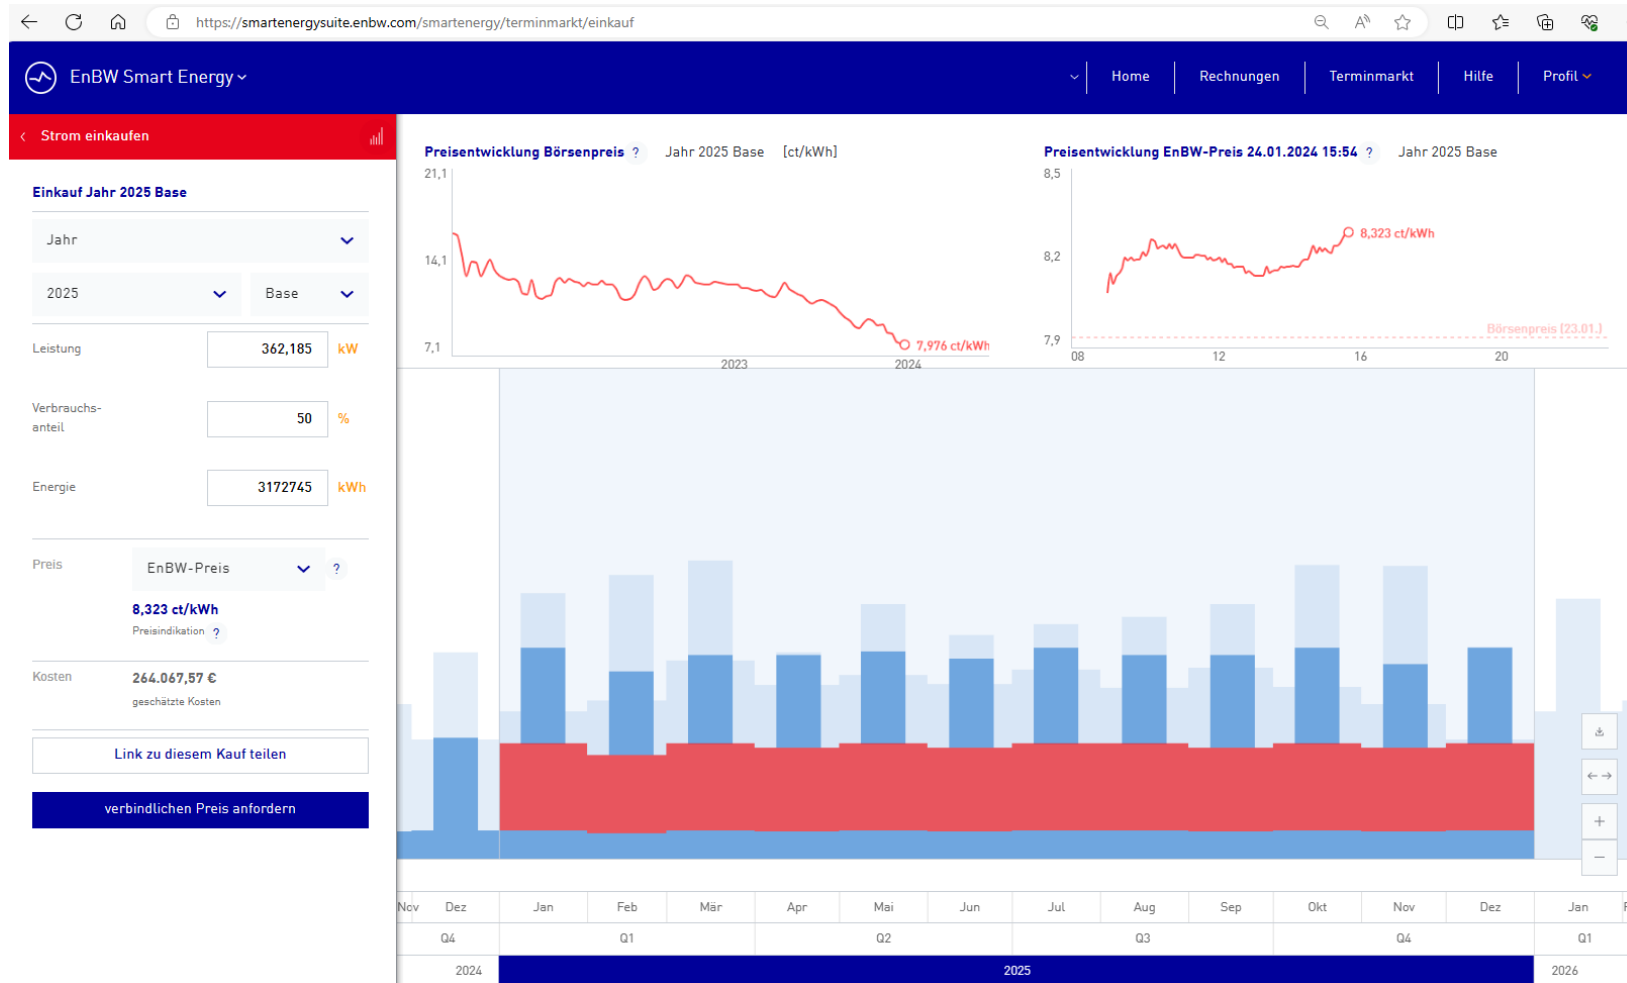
https://smartenergysuite.enbw.com/smartenergy/terminmarkt/einkauf

EnBW Smart Energy

Home
Rechnungen
Terminmarkt
Hilfe
Profil

Strom einkaufen

Einkauf Jahr 2025 Base

Jahr

2025
Base

Leistung 362,185 kW

Verbrauchsanteil 50 %

Energie 3172745 kWh

Preis EnBW-Preis ?

8,323 ct/kWh
Preisindikation ?

Kosten 264.067,57 €
geschätzte Kosten

Link zu diesem Kauf teilen

verbindlichen Preis anfordern

Preisentwicklung Börsenpreis ? Jahr 2025 Base [ct/kWh]

21,1
14,1
7,1
7,976 ct/kWh
2023
2024

Preisentwicklung EnBW-Preis 24.01.2024 15:54 ? Jahr 2025 Base

8,5
8,2
7,9
8,323 ct/kWh
Börsenpreis (23.01.)
08
12
16
20

Nov Dez Jan Feb Mär Apr Mai Jun Jul Aug Sep Okt Nov Dez Jan

Q4 Q1 Q2 Q3 Q4 Q1

2024 2025 2026